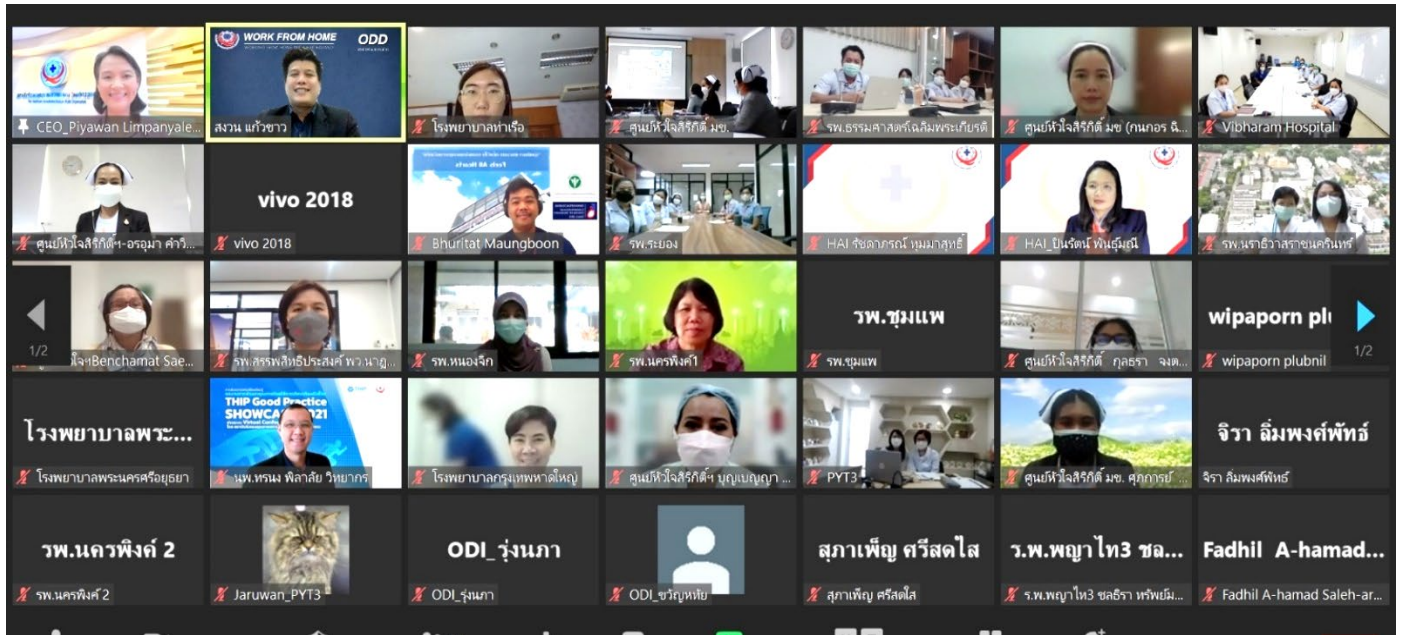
CEO_Piyawan Limpanyale...

WORK FROM HOME ODD

สงวน แก้วขาว

โรงพยาบาลท่าเรือ

ศูนย์หัวใจสิริกิติ์ มข.

รพ.ธรรมศาสตร์เฉลิมพระเกียรติ

ศูนย์หัวใจสิริกิติ์ มข (กนกอร ฉิ...

Vibharam Hospital

ศูนย์หัวใจสิริกิติ์ฯ-อรอุมา คำวิ...

vivo 2018

vivo 2018

Bhuritat Maungboon

รพ.ระยอง

HAI รัชลาภรณ์ หุมมาสุทธิ์

HAI ปินรัตน์ พันธุ์มณี

รพ.นราธิวาสราชนครินทร์

1/2

ใจฯBenchamat Sae...

รพ.สรรพสิทธิประสงค์ พว.นาฏ...

รพ.หนองจิก

รพ.นครพิงค์1

รพ.ชุมแพ

รพ.ชุมแพ

ศูนย์หัวใจสิริกิติ์ กุลธรา จงฅ...

wipaporn pl

wipaporn plubnil

1/2

โรงพยาบาลพระ...

โรงพยาบาลพระนครศรีอยุธยา

THIP Good Practice SHOWCA 021

นพ.ทรนง พิลาลัย วิทยากร

โรงพยาบาลกรุงเทพหาดใหญ่

ศูนย์หัวใจสิริกิติ์ฯ บุญเบญญา ...

PYT3

ศูนย์หัวใจสิริกิติ์ มข. ศุภการย์ ...

จิรา ลิ้มพงศ์พัทธ์

จิรา ลิ้มพงศ์พัทธ์

รพ.นครพิงค์ 2

รพ.นครพิงค์ 2

Jaruwan_PYT3

ODI_รุ่งนภา

ODI_รุ่งนภา

ODI_ขวัญหทัย

สุภาเพ็ญ ศรีสดใส

สุภาเพ็ญ ศรีสดใส

ร.พ.พญาไท3 ชล...

ร.พ.พญาไท3 ชลธิรา ทรัพย์ม...

Fadhil A-hamad...

Fadhil A-hamad Saleh-ar...